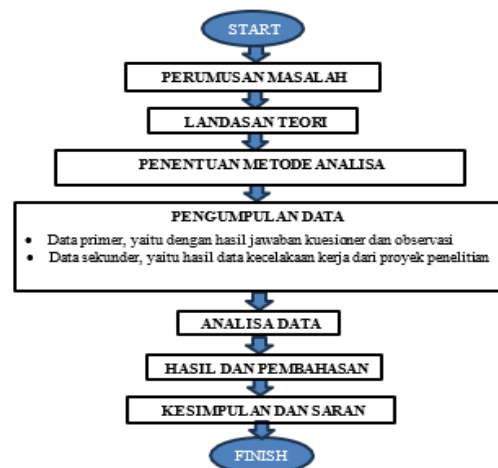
START

PERUMUSAN MASALAH

LANDASAN TEORI

PENENTUAN METODE ANALISA

PENGUMPULAN DATA

• Data primer, yaitu dengan hasil jawaban kuesioner dan observasi
• Data sekunder, yaitu hasil data kecelakaan kerja dari proyek penelitian

ANALISA DATA

HASIL DAN PEMBAHASAN

KESIMPULAN DAN SARAN

FINISH